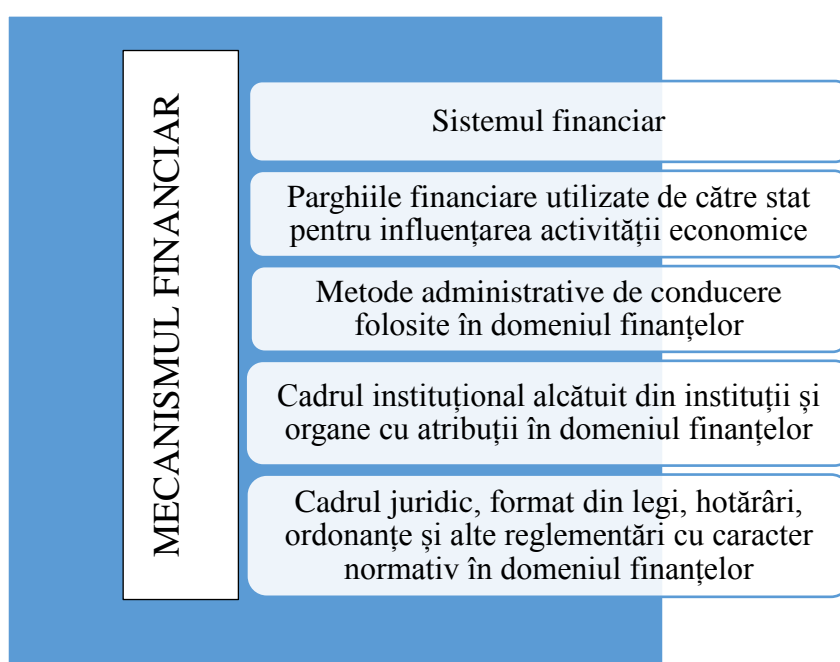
MECANISMUL FINANCIAR

Sistemul financiar

Parghiile financiare utilizate de către stat pentru influențarea activității economice

Metode administrative de conducere folosite în domeniul finanțelor

Cadrul instituțional alcătuit din instituții și organe cu atribuții în domeniul finanțelor

Cadrul juridic, format din legi, hotărâri, ordonanțe și alte reglementări cu caracter normativ în domeniul finanțelor